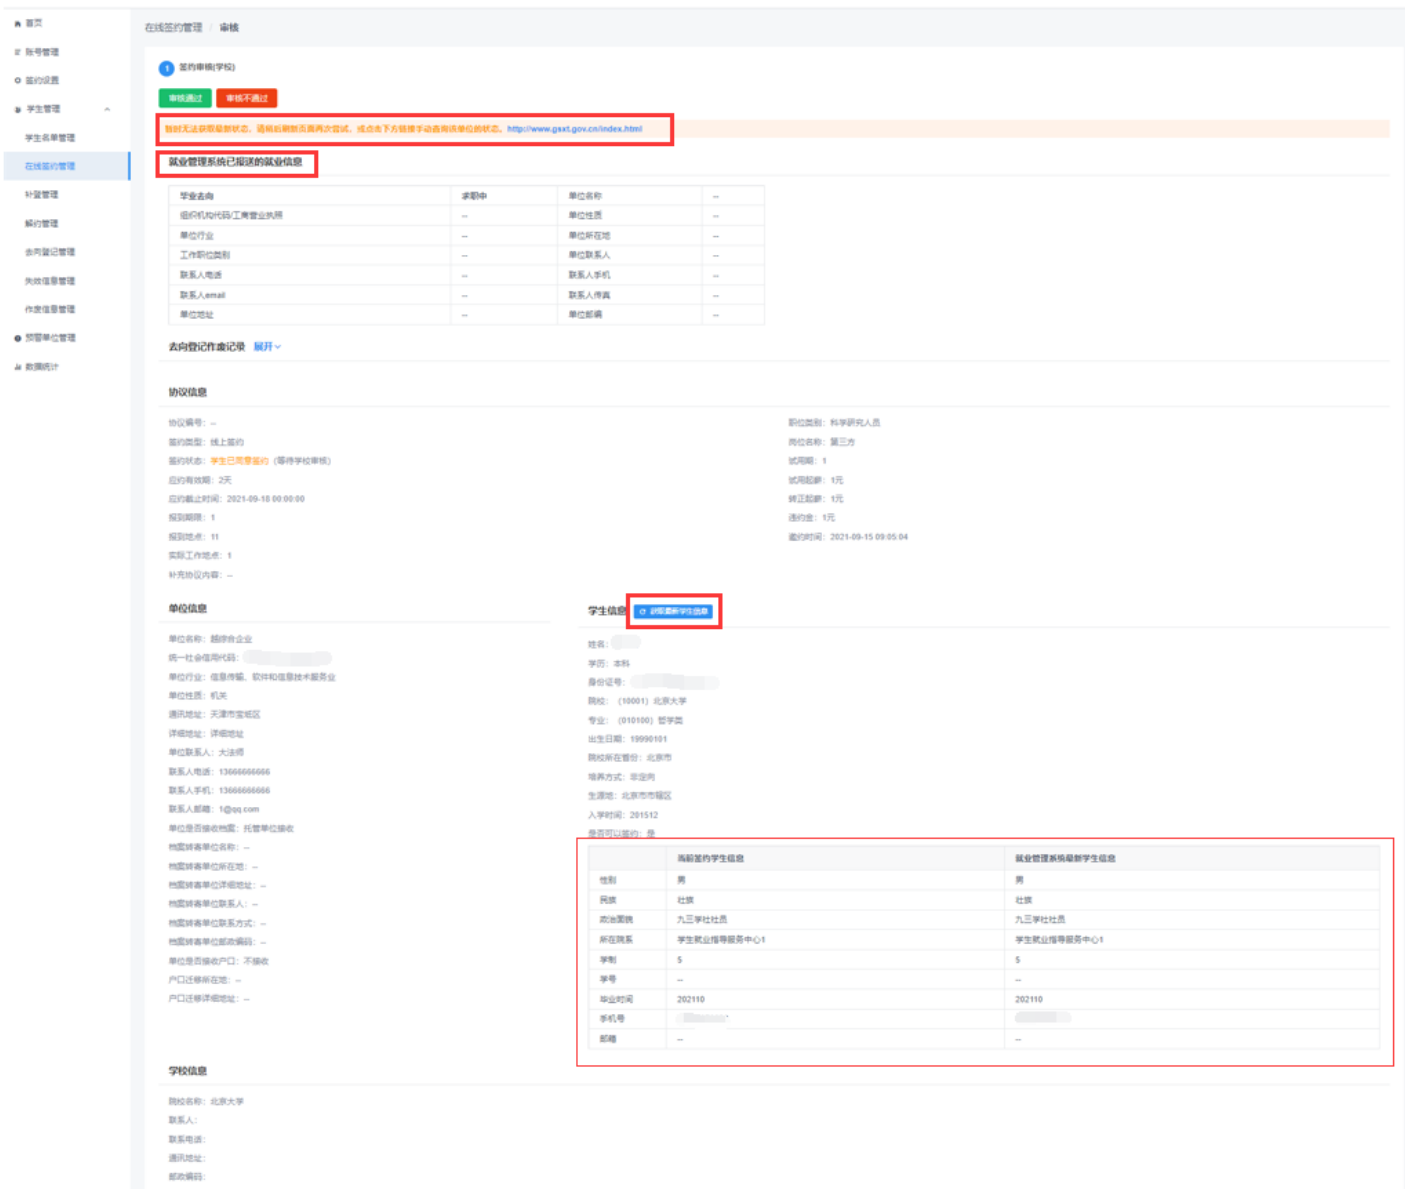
首页
账号管理
签约设置
学生管理
学生名单管理
在线签约管理
补签管理
解约管理
去向登记管理
失效信息管理
作废信息管理
预警单位管理
数据统计

在线签约管理 / 审核

1 签约审核(学校)

审核通过 审核不通过

当前无法获取最新状态，请稍后刷新页面再次尝试，或点击下方链接手动查询该单位的状态。http://www.gsxt.gov.cn/index.html

就业管理系统已报送的就业信息

| 毕业去向 | 求职中 | 单位名称 | -- |
|---|---|---|---|
| 组织机构代码/工商营业执照 | -- | 单位性质 | -- |
| 单位行业 | -- | 单位所在地 | -- |
| 工作职位类别 | -- | 单位联系人 | -- |
| 联系人电话 | -- | 联系人手机 | -- |
| 联系人email | -- | 联系人传真 | -- |
| 单位地址 | -- | 单位邮编 | -- |

去向登记作废记录 展开

协议信息

协议编号: --
签约类型: 线上签约
签约状态: 学生已同意签约 (等待学校审核)
应约有效期: 2天
应约截止时间: 2021-09-18 00:00:00
报到期限: 1
报到地点: 11
实际工作地点: 1
补充协议内容: --

职位类别: 科学研究人员
岗位名称: 第三方
试用期: 1
试用起薪: 1元
转正起薪: 1元
违约金: 1元
邀约时间: 2021-09-15 09:05:04

单位信息

单位名称: 越维食企业
统一社会信用代码:
单位行业: 信息传输、软件和信息技术服务业
单位性质: 机关
通讯地址: 天津市宝坻区
详细地址: 详细地址
单位联系人: 大法师
联系人电话: 13666666666
联系人手机: 13666666666
联系人邮箱: 1@qq.com
单位是否接收档案: 托管单位接收
档案转寄单位名称: --
档案转寄单位所在地: --
档案转寄单位详细地址: --
档案转寄单位联系人: --
档案转寄单位联系方式: --
档案转寄单位邮政编码: --
单位是否接收户口: 不接收
户口迁移所在地: --
户口迁移详细地址: --

学生信息 获取最新学生信息

姓名:
学历: 本科
身份证号:
院校: (10001) 北京大学
专业: (010100) 哲学类
出生日期: 19990101
院校所在省份: 北京市
培养方式: 非定向
生源地: 北京市市辖区
入学时间: 201512
是否可以签约: 是

| | 当前签约学生信息 | 就业管理系统最新学生信息 |
|---|---|---|
| 性别 | 男 | 男 |
| 民族 | 壮族 | 壮族 |
| 政治面貌 | 九三学社社员 | 九三学社社员 |
| 所在院系 | 学生就业指导服务中心1 | 学生就业指导服务中心1 |
| 学制 | 5 | 5 |
| 学号 | -- | -- |
| 毕业时间 | 202110 | 202110 |
| 手机号 | | |
| 邮箱 | -- | -- |

学校信息

院校名称: 北京大学
联系人:
联系电话:
通讯地址:
邮政编码: